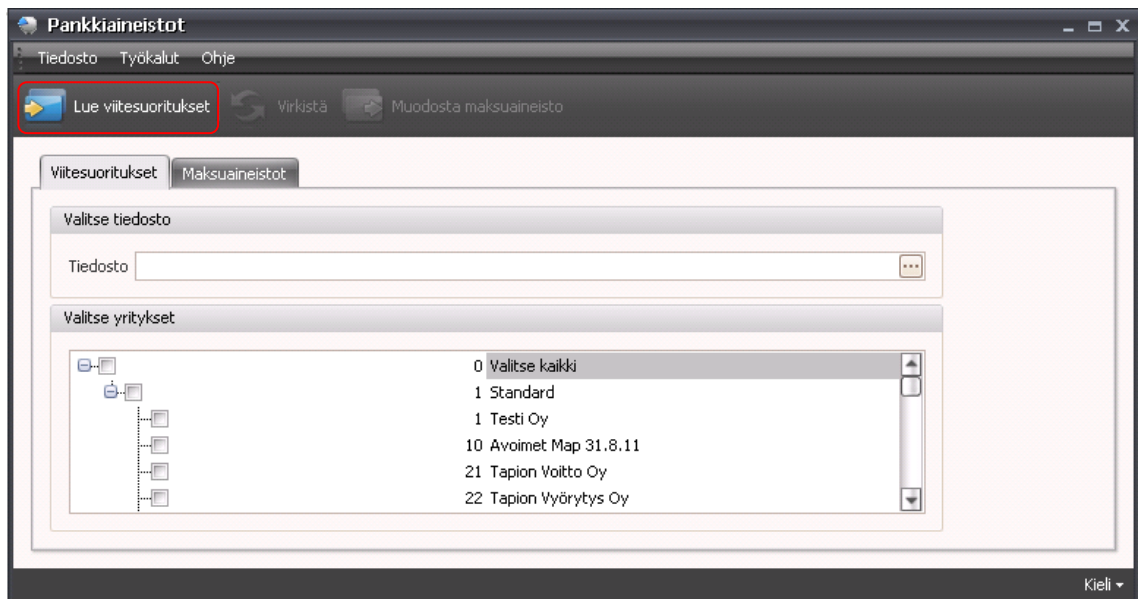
Pankkiaineistot

Tiedosto Työkalut Ohje

Lue viitesuoritukset Virkistä Muodosta maksuaineisto

Viitesuoritukset Maksuaineistot

Valitse tiedosto

Tiedosto ...

Valitse yritykset

0 Valitse kaikki
1 Standard
1 Testi Oy
10 Avoimet Map 31.8.11
21 Tapion Voitto Oy
22 Tapion Vyörytys Oy

Kieli